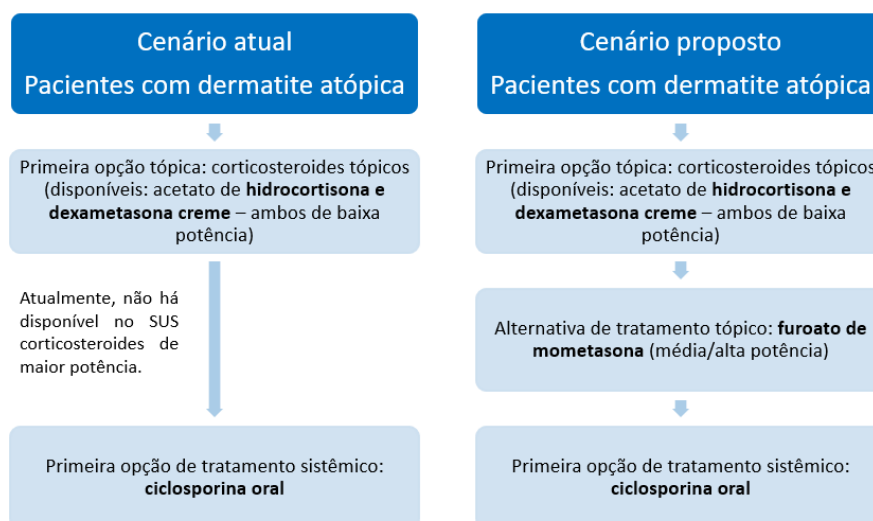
Cenário atual
Pacientes com dermatite atópica

Primeira opção tópica: corticosteroides tópicos (disponíveis: acetato de **hidrocortisona e dexametasona creme** – ambos de baixa potência)

Atualmente, não há disponível no SUS corticosteroides de maior potência.

Primeira opção de tratamento sistêmico: **ciclosporina oral**

Cenário proposto
Pacientes com dermatite atópica

Primeira opção tópica: corticosteroides tópicos (disponíveis: acetato de **hidrocortisona e dexametasona creme** – ambos de baixa potência)

Alternativa de tratamento tópico: **furoato de mometasona** (média/alta potência)

Primeira opção de tratamento sistêmico: **ciclosporina oral**